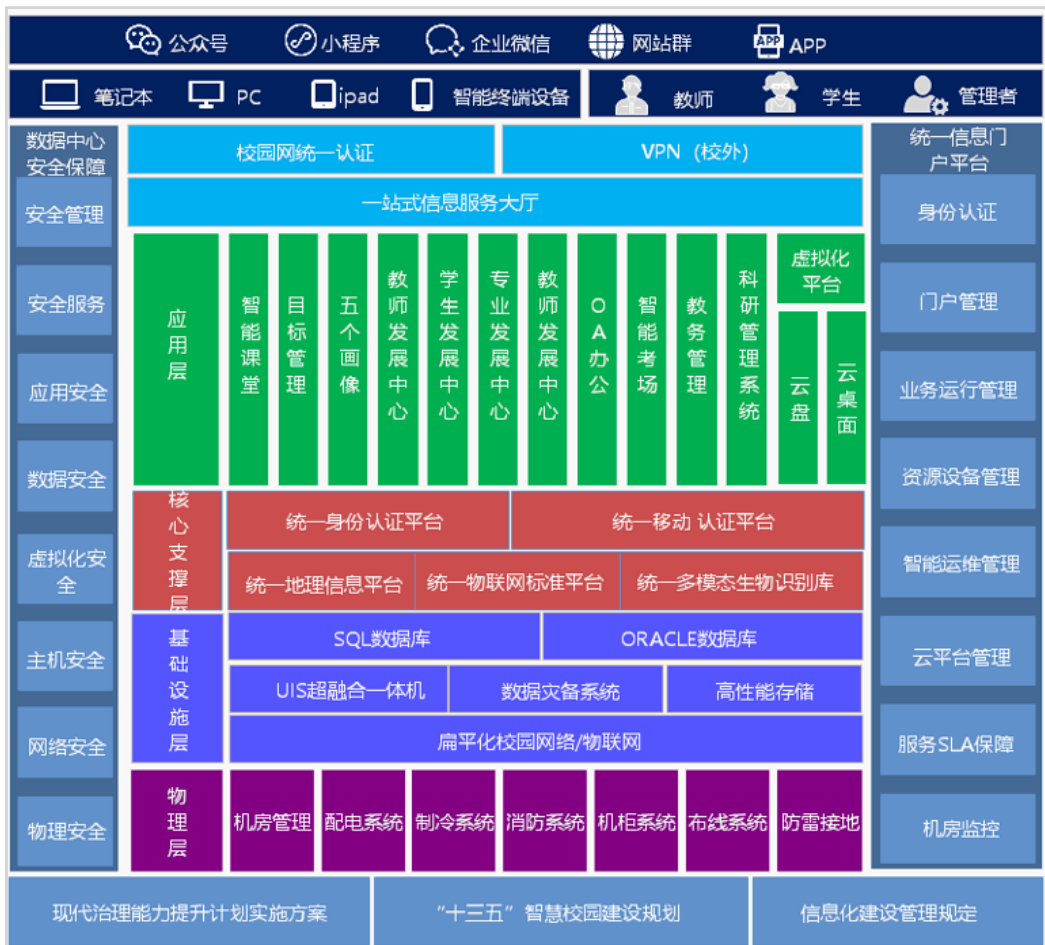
公众号 小程序 企业微信 网站群 APP APP

笔记本 PC ipad 智能终端设备 教师 学生 管理者

数据中心安全保障
安全管理
安全服务
应用安全
数据安全
虚拟化安全
主机安全
网络安全
物理安全

校园网统一认证
VPN（校外）
一站式信息服务大厅

应用层
智能课堂
目标管理
五个画像
教师发展中心
学生发展中心
专业发展中心
教师发展中心
OA办公
智能考场
教务管理
科研管理系统
虚拟化平台
云盘
云桌面

核心支撑层
统一身份认证平台
统一移动 认证平台
统一地理信息平台
统一物联网标准平台
统一多模态生物识别库

基础设施层
SQL数据库
ORACLE数据库
UIS超融合一体机
数据灾备系统
高性能存储
扁平化校园网络/物联网

物理层
机房管理
配电系统
制冷系统
消防系统
机柜系统
布线系统
防雷接地

统一信息门户平台
身份认证
门户管理
业务运行管理
资源设备管理
智能运维管理
云平台管理
服务SLA保障
机房监控

现代治理能力提升计划实施方案
“十三五”智慧校园建设规划
信息化建设管理规定